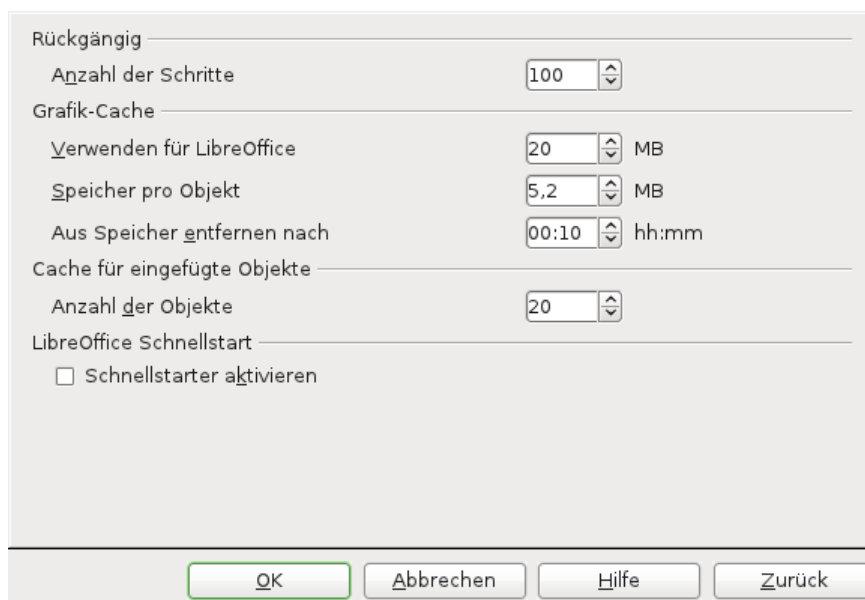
Rückgängig

Anzahl der Schritte 100

Grafik-Cache

Verwenden für LibreOffice 20 MB

Speicher pro Objekt 5,2 MB

Aus Speicher entfernen nach 00:10 hh:mm

Cache für eingefügte Objekte

Anzahl der Objekte 20

LibreOffice Schnellstart

☐ Schnellstarter aktivieren

OK Abbrechen Hilfe Zurück